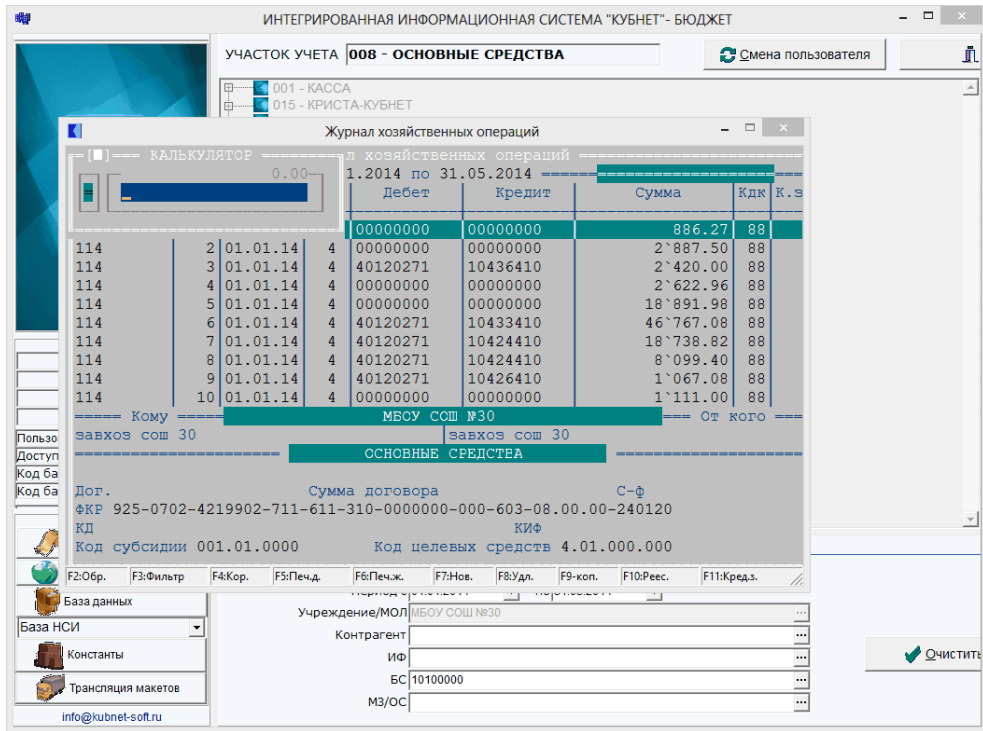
ИНТЕГРИРОВАННАЯ ИНФОРМАЦИОННАЯ СИСТЕМА "КУБНЕТ"- БЮДЖЕТ

УЧАСТОК УЧЕТА 008 - ОСНОВНЫЕ СРЕДСТВА

Смена пользователя

001 - КАССА
015 - КРИСТА-КУБНЕТ

Журнал хозяйственных операций

=[■]=== КАЛЬКУЛЯТОР ========л хозяйственных операций ==========================
0.00
1.2014 по 31.05.2014

| | | | | Дебет | Кредит | Сумма | Кдк | К.з |
|---|---|---|---|---|---|---|---|---|
| | | | | 00000000 | 00000000 | 886.27 | 88 | |
| 114 | 2 | 01.01.14 | 4 | 00000000 | 00000000 | 2`887.50 | 88 | |
| 114 | 3 | 01.01.14 | 4 | 40120271 | 10436410 | 2`420.00 | 88 | |
| 114 | 4 | 01.01.14 | 4 | 00000000 | 00000000 | 2`622.96 | 88 | |
| 114 | 5 | 01.01.14 | 4 | 00000000 | 00000000 | 18`891.98 | 88 | |
| 114 | 6 | 01.01.14 | 4 | 40120271 | 10433410 | 46`767.08 | 88 | |
| 114 | 7 | 01.01.14 | 4 | 40120271 | 10424410 | 18`738.82 | 88 | |
| 114 | 8 | 01.01.14 | 4 | 40120271 | 10424410 | 8`099.40 | 88 | |
| 114 | 9 | 01.01.14 | 4 | 40120271 | 10426410 | 1`067.08 | 88 | |
| 114 | 10 | 01.01.14 | 4 | 00000000 | 00000000 | 1`111.00 | 88 | |

===== Кому ====== МБОУ СОШ №30 ==== От кого ===
завхоз сош 30 завхоз сош 30
==================== ОСНОВНЫЕ СРЕДСТВА ====================

Дог. Сумма договора С-ф
ФКР 925-0702-4219902-711-611-310-0000000-000-603-08.00.00-240120
КД КИФ
Код субсидии 001.01.0000 Код целевых средств 4.01.000.000

F2:Обр. F3:Фильтр F4:Кор. F5:Печ.д. F6:Печ.ж. F7:Нов. F8:Удл. F9-коп. F10:Реес. F11:Кред.з.

Пользо
Доступ
Код ба
Код ба

База данных
База НСИ
Константы
Трансляция макетов
info@kubnet-soft.ru

Учреждение/МОЛ МБОУ СОШ №30
Контрагент
ИФ
БС 10100000
МЗ/ОС

Очистить